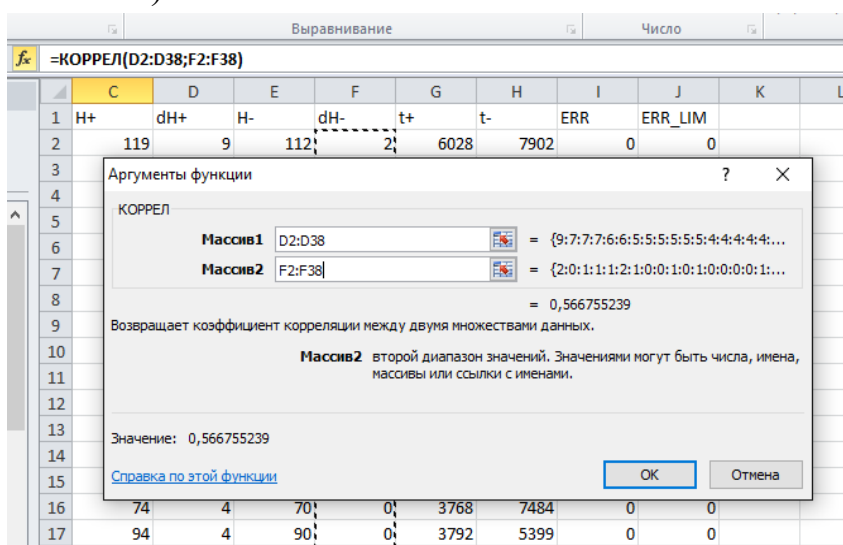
Выравнивание
Число

=КОРРЕЛ(D2:D38;F2:F38)

| | C | D | E | F | G | H | I | J | K |
|---|---|---|---|---|---|---|---|---|---|
| 1 | H+ | dH+ | H- | dH- | t+ | t- | ERR | ERR_LIM | |
| 2 | 119 | 9 | 112 | 2 | 6028 | 7902 | 0 | 0 | |
| 3 | | | | | | | | | |
| 4 | | | | | | | | | |
| 5 | | | | | | | | | |
| 6 | | | | | | | | | |
| 7 | | | | | | | | | |
| 8 | | | | | | | | | |
| 9 | | | | | | | | | |
| 10 | | | | | | | | | |
| 11 | | | | | | | | | |
| 12 | | | | | | | | | |
| 13 | | | | | | | | | |
| 14 | | | | | | | | | |
| 15 | | | | | | | | | |
| 16 | 74 | 4 | 70 | 0 | 3768 | 7484 | 0 | 0 | |
| 17 | 94 | 4 | 90 | 0 | 3792 | 5399 | 0 | 0 | |

Аргументы функции ? ×

КОРРЕЛ

Массив1 D2:D38 = {9:7:7:7:6:6:5:5:5:5:5:5:4:4:4:4:...

Массив2 F2:F38 = {2:0:1:1:1:2:1:0:0:1:0:1:0:0:0:0:1:...

= 0,566755239

Возвращает коэффициент корреляции между двумя множествами данных.

Массив2 второй диапазон значений. Значениями могут быть числа, имена, массивы или ссылки с именами.

Значение: 0,566755239

Справка по этой функции

ОК Отмена